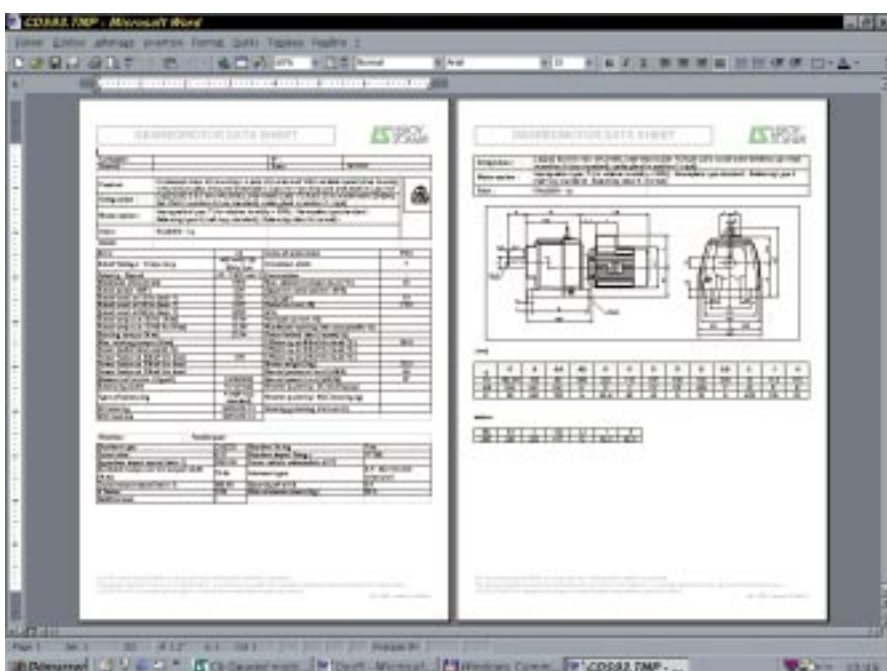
CDS82.TMP - Microsoft Word

Fichier Edition Affichage Insertion Format Outils Tableau Fenêtre ?

Normal Arial

GEARBOXMOTOR DATA SHEET

LEROY SOMER

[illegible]

GEARBOXMOTOR DATA SHEET

LEROY SOMER

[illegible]

Page 1 Sec 1

Démarrer CDS82.TMP - ...